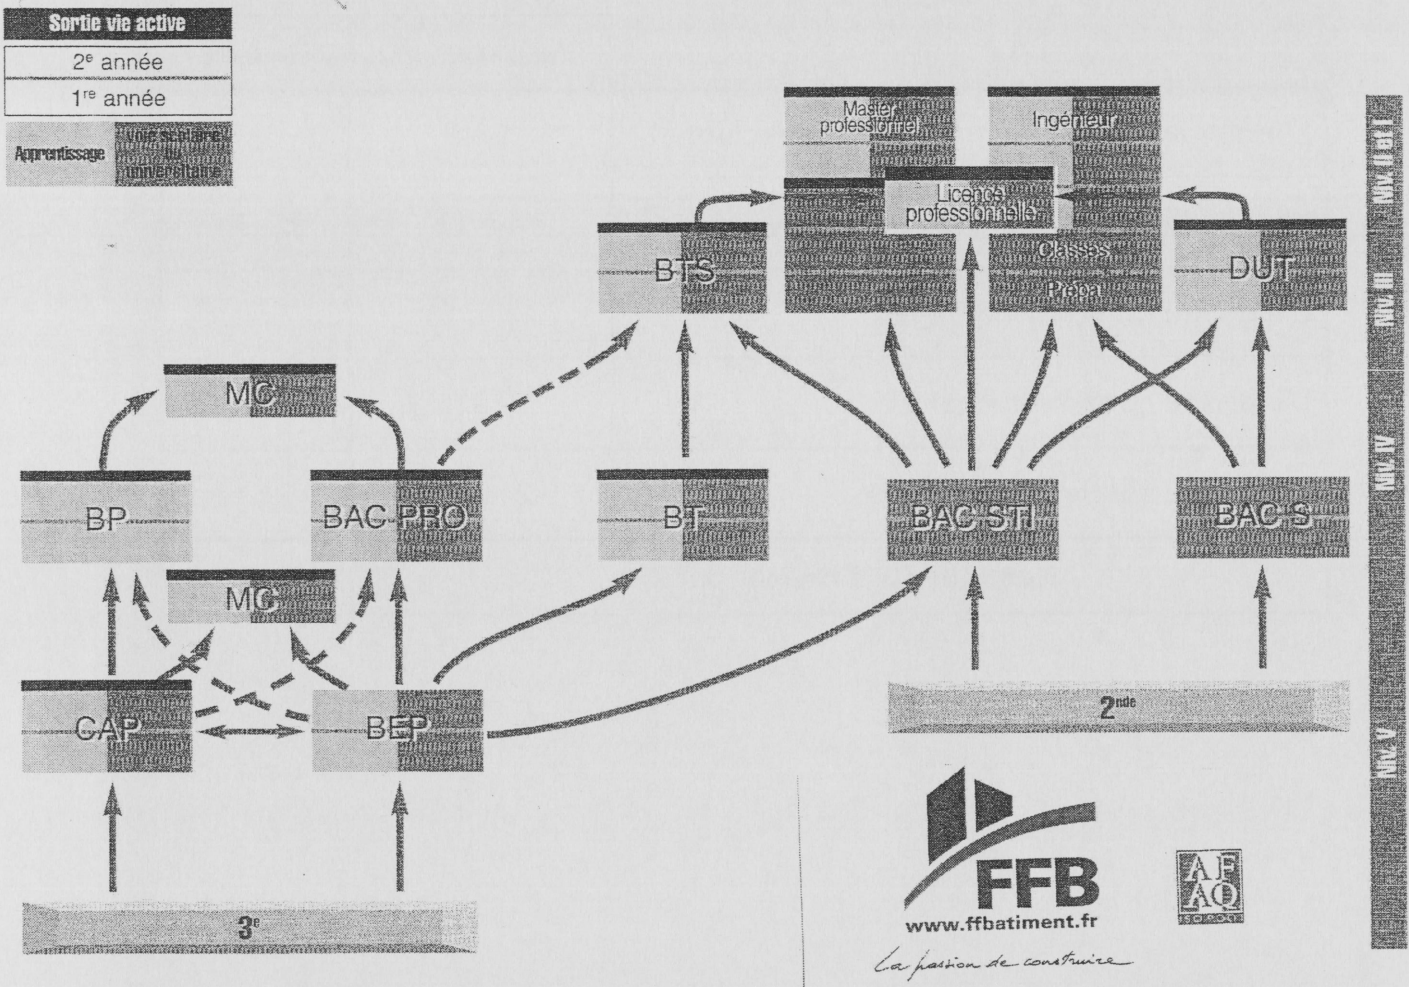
Sortie vie active
2$^e$ année
1$^{re}$ année
Apprentissage
Voie scolaire ou universitaire

Master professionnel
Ingénieur
Licence professionnelle
Classes Prépa
BTS
DUT
MC
BP
BAC PRO
BT
BAC STI
BAC S
MC
CAP
BEP
2$^{nde}$
3$^e$

Niv. II et I
Niv. III
Niv. IV
Niv. V

FFB
www.ffbatiment.fr
La passion de construire
AFAQ